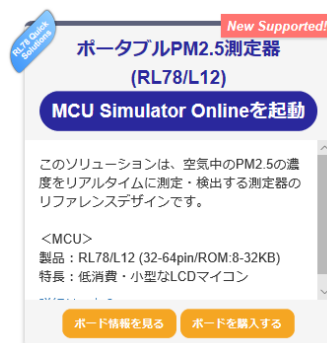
RL78 Quick Solutions

New Supported!

ポータブルPM2.5測定器
(RL78/L12)

MCU Simulator Onlineを起動

このソリューションは、空気中のPM2.5の濃度をリアルタイムに測定・検出する測定器のリファレンスデザインです。

<MCU>
製品：RL78/L12 (32-64pin/ROM:8-32KB)
特長：低消費・小型なLCDマイコン

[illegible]

ボード情報を見る

ボードを購入する